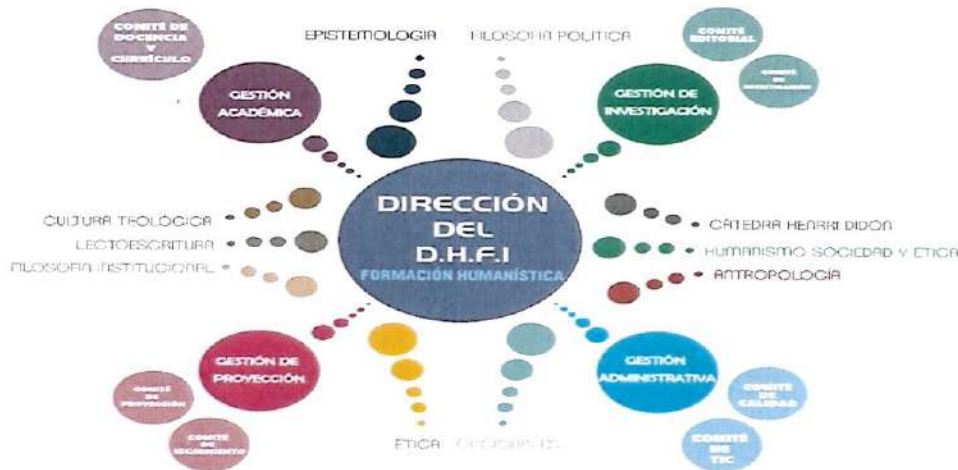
COMITÉ DE DOCENCIA Y CURRÍCULO

EPISTEMOLOGIA

FILOSOFIA POLITICA

COMITÉ EDITORIAL

COMITÉ DE INVESTIGACIÓN

GESTIÓN ACADÉMICA

GESTIÓN DE INVESTIGACIÓN

CULTURA TEOLÓGICA

LECTOESCRITURA

FILOSOFIA INSTITUCIONAL

DIRECCIÓN DEL D.H.F.I

FORMACIÓN HUMANÍSTICA

CÁTEDRA HENRI DIDON

HUMANISMO SOCIEDAD Y ETICA

ANTROPOLOGIA

GESTIÓN DE PROYECCIÓN

GESTIÓN ADMINISTRATIVA

COMITÉ DE PROYECCIÓN

COMITÉ DE SEGUIMIENTO

COMITÉ DE CALIDAD

COMITÉ DE TIC

ETICA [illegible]